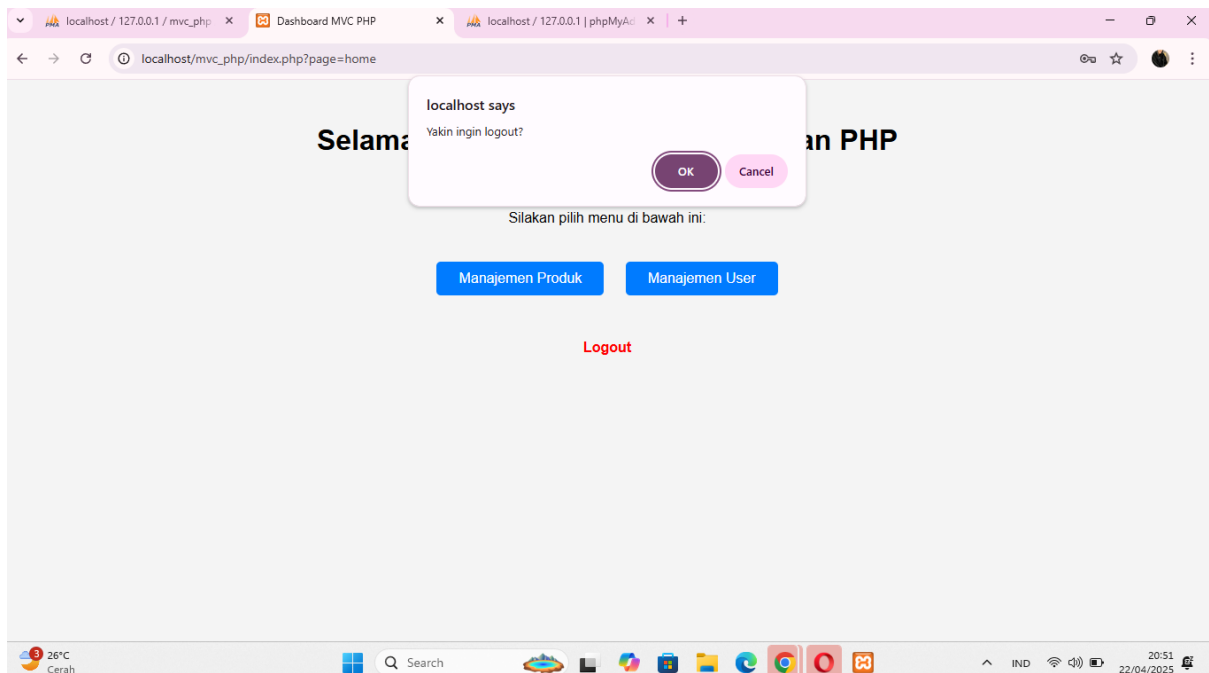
localhost / 127.0.0.1 / mvc_php ×
Dashboard MVC PHP ×
localhost / 127.0.0.1 | phpMyAd ×
+

localhost/mvc_php/index.php?page=home

localhost says
Yakin ingin logout?
OK
Cancel

Selama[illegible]an PHP

Silakan pilih menu di bawah ini:

Manajemen Produk
Manajemen User

Logout

3 26°C
Cerah
Search
IND
20:51
22/04/2025